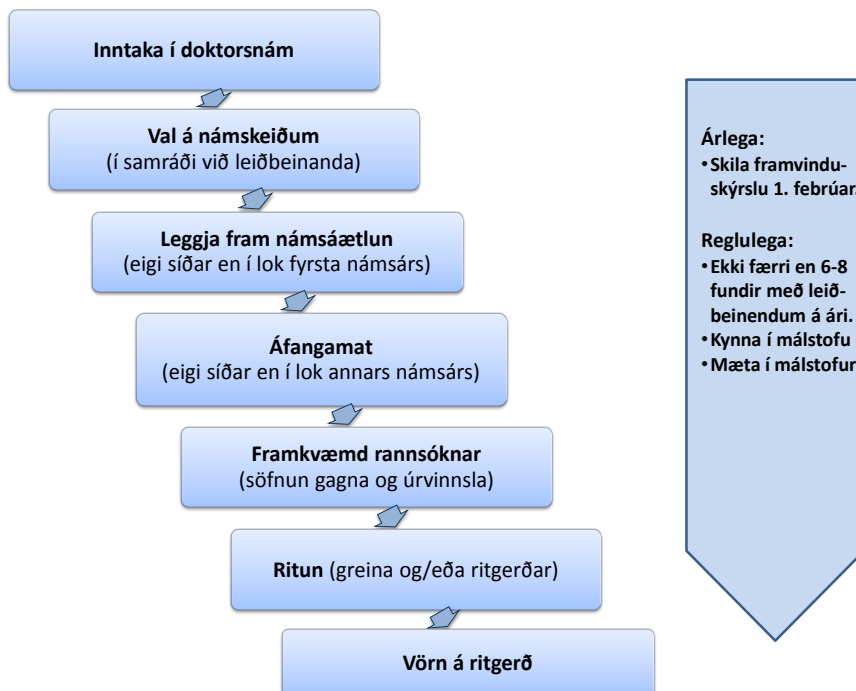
Inntaka í doktorsnám

Val á námskeiðum
(í samráði við leiðbeinanda)

Leggja fram námsáætlun
(eigi síðar en í lok fyrsta námsárs)

Áfangamat
(eigi síðar en í lok annars námsárs)

Framkvæmd rannsóknar
(söfnun gagna og úrvinnsla)

Ritun (greina og/eða ritgerðar)

Vörn á ritgerð

Árlega:
• Skila framvinduskýrslu 1. febrúar

Reglulega:
• Ekki færri en 6-8 fundir með leiðbeinendum á ári.
• Kynna í málstofu
• Mæta í málstofur